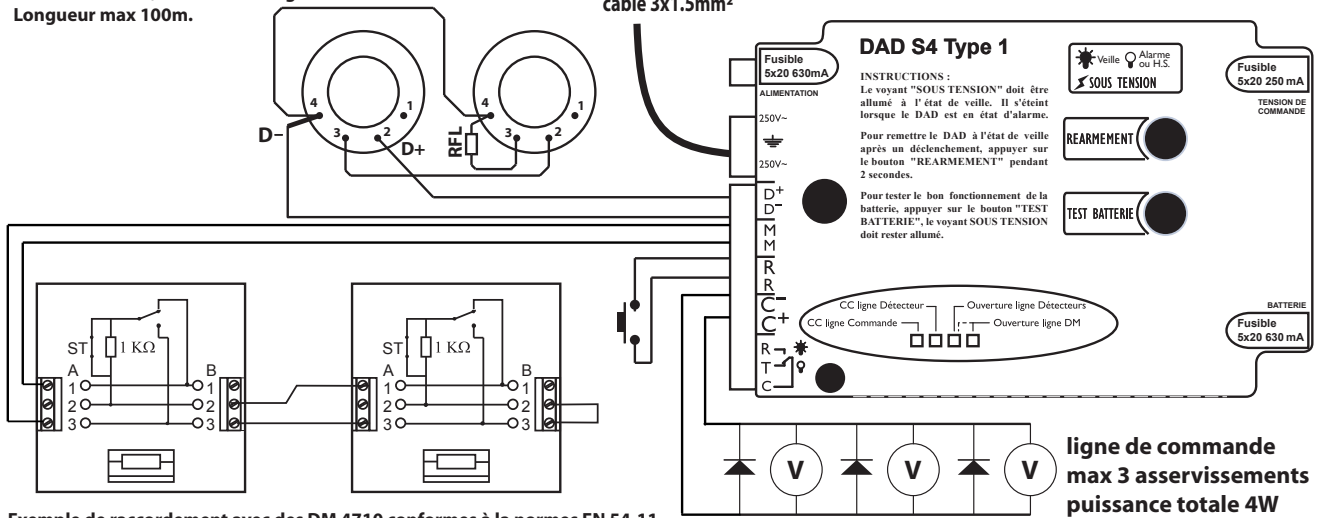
Longueur max 100m.

cable 3x1.5mm²

D−
4
1
3
2
D+
RFL
4
1
3
2

Fusible 5x20 630mA
ALIMENTATION

DAD S4 Type 1

INSTRUCTIONS :
Le voyant "SOUS TENSION" doit être allumé à l' état de veille. Il s'éteint lorsque le DAD est en état d'alarme.

Pour remettre le DAD à l'état de veille après un déclenchement, appuyer sur le bouton "REARMEMENT" pendant 2 secondes.

Pour tester le bon fonctionnement de la batterie, appuyer sur le bouton "TEST BATTERIE", le voyant SOUS TENSION doit rester allumé.

Veille Alarme ou H.S.
SOUS TENSION

Fusible 5x20 250 mA
TENSION DE COMMANDE

REARMEMENT

TEST BATTERIE

250V~
250V~
D+
D−
M
M
R
R
C−
C+
R
T
C

CC ligne Détecteur
Ouverture ligne Détecteurs
CC ligne Commande
Ouverture ligne DM

BATTERIE
Fusible 5x20 630 mA

ST
1 KΩ
A
B
1
2
3
1
2
3

ST
1 KΩ
A
B
1
2
3
1
2
3

V
V
V

ligne de commande
max 3 asservissements
puissance totale 4W

Exemple de raccordement avec des DM 4710 conformes à la normes EN 54-11